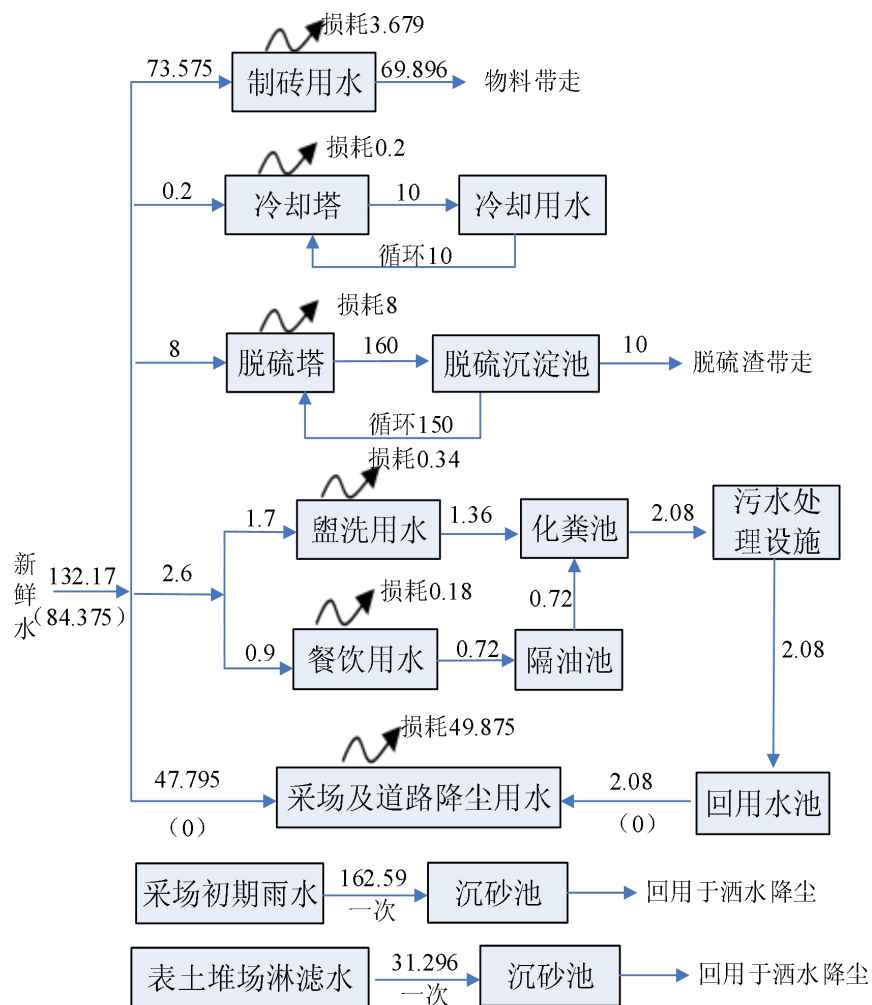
损耗3.679
73.575
制砖用水
69.896
物料带走

损耗0.2
0.2
冷却塔
10
冷却用水
循环10

损耗8
8
脱硫塔
160
脱硫沉淀池
10
脱硫渣带走
循环150

损耗0.34
1.7
盥洗用水
1.36
化粪池
2.08
污水处理设施

新鲜水
132.17
（84.375）
2.6

损耗0.18
0.72
0.9
餐饮用水
0.72
隔油池
2.08

损耗49.875
47.795
采场及道路降尘用水
2.08
回用水池
（0）
（0）

采场初期雨水
162.59
一次
沉砂池
回用于洒水降尘

表土堆场淋滤水
31.296
一次
沉砂池
回用于洒水降尘